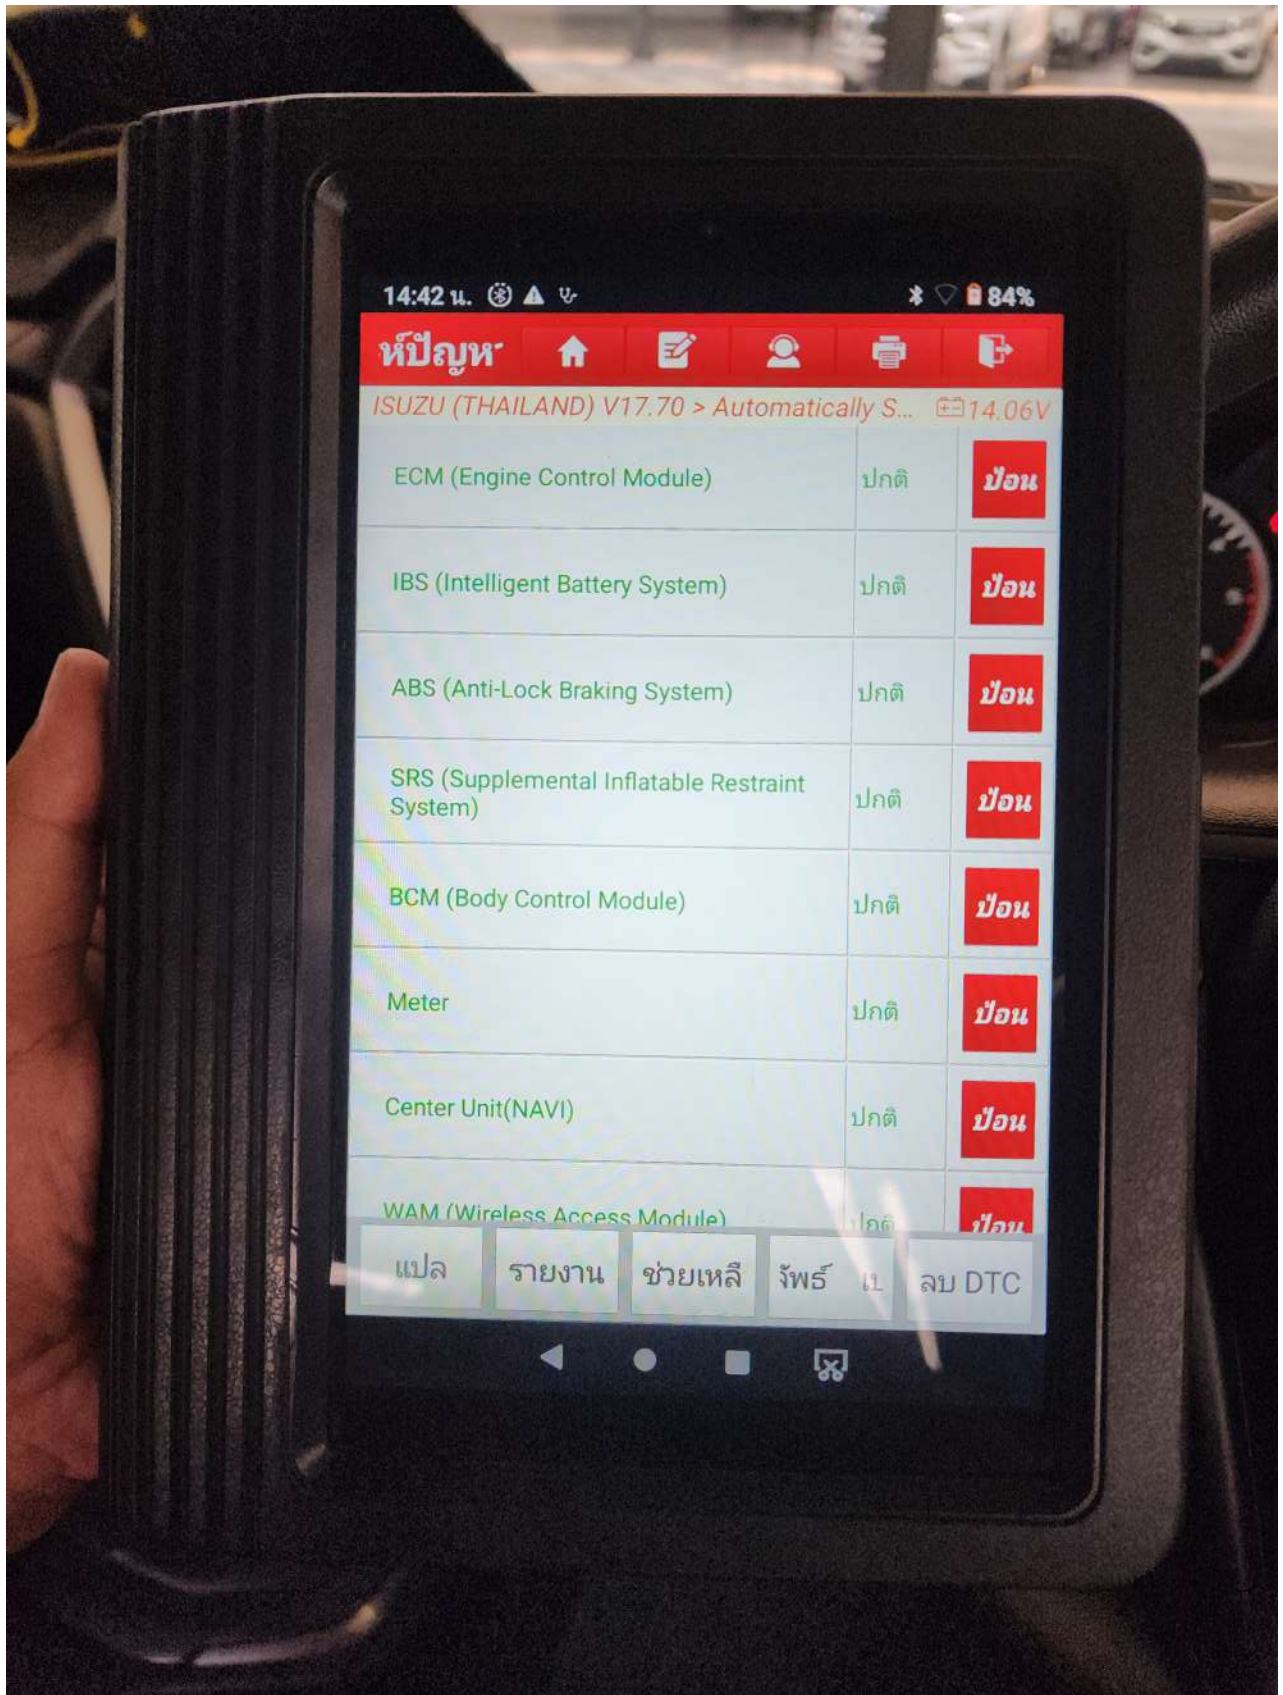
14:42 น.
84%

ห์ปัญห

ISUZU (THAILAND) V17.70 > Automatically S... 14.06V

| | | |
|---|---|---|
| ECM (Engine Control Module) | ปกติ | ป้อน |
| IBS (Intelligent Battery System) | ปกติ | ป้อน |
| ABS (Anti-Lock Braking System) | ปกติ | ป้อน |
| SRS (Supplemental Inflatable Restraint System) | ปกติ | ป้อน |
| BCM (Body Control Module) | ปกติ | ป้อน |
| Meter | ปกติ | ป้อน |
| Center Unit(NAVI) | ปกติ | ป้อน |
| WAM (Wireless Access Module) | ปกติ | ป้อน |

แปล | รายงาน | ช่วยเหลื | วัพร์ แ | ลบ DTC